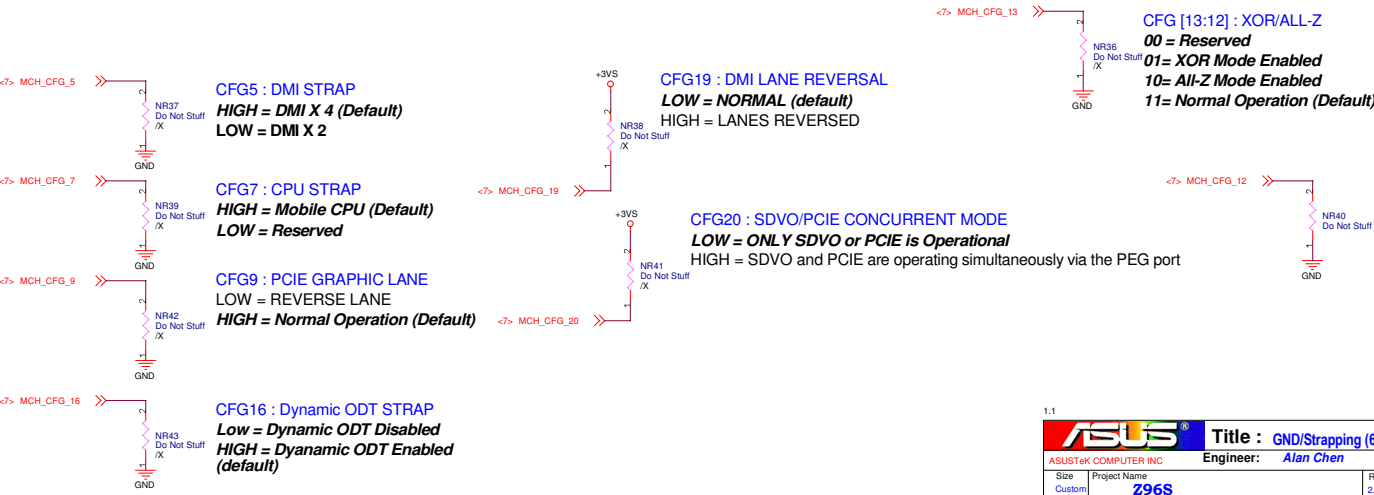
<7> MCH_CFG_13

NR36
Do Not Stuff
/X

GND

CFG [13:12] : XOR/ALL-Z
00 = Reserved
01= XOR Mode Enabled
10= All-Z Mode Enabled
11= Normal Operation (Default)

<7> MCH_CFG_5

NR37
Do Not Stuff
/X

GND

CFG5 : DMI STRAP
HIGH = DMI X 4 (Default)
LOW = DMI X 2

+3VS

NR38
Do Not Stuff
/X

CFG19 : DMI LANE REVERSAL
LOW = NORMAL (default)
HIGH = LANES REVERSED

<7> MCH_CFG_7

NR39
Do Not Stuff
/X

GND

CFG7 : CPU STRAP
HIGH = Mobile CPU (Default)
LOW = Reserved

<7> MCH_CFG_19

<7> MCH_CFG_12

NR40
Do Not Stuff

GND

+3VS

NR41
Do Not Stuff
/X

CFG20 : SDVO/PCIE CONCURRENT MODE
LOW = ONLY SDVO or PCIE is Operational
HIGH = SDVO and PCIE are operating simultaneously via the PEG port

<7> MCH_CFG_9

NR42
Do Not Stuff
/X

GND

CFG9 : PCIE GRAPHIC LANE
LOW = REVERSE LANE
HIGH = Normal Operation (Default)

<7> MCH_CFG_20

<7> MCH_CFG_16

NR43
Do Not Stuff
/X

GND

CFG16 : Dynamic ODT STRAP
Low = Dynamic ODT Disabled
HIGH = Dyanamic ODT Enabled (default)

1.1

ASUS®

Title : GND/Strapping (6

ASUSTeK COMPUTER INC

Engineer: Alan Chen

Size
Custom

Project Name
Z96S

R
2.